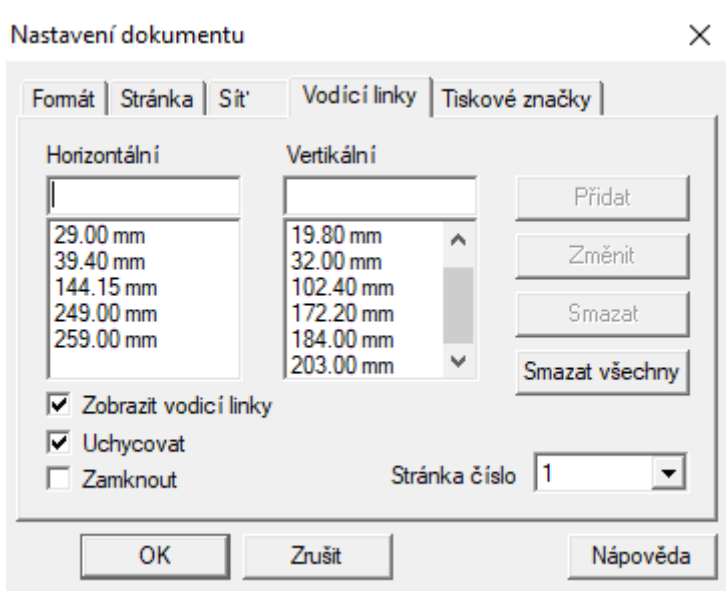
Nastavení dokumentu

×

Formát | Stránka | Síť | Vodicí linky | Tiskové značky

Horizontální

29.00 mm
39.40 mm
144.15 mm
249.00 mm
259.00 mm

Vertikální

19.80 mm
32.00 mm
102.40 mm
172.20 mm
184.00 mm
203.00 mm

Přidat

Změnit

Smazat

Smazat všechny

Zobrazit vodicí linky

Uchycovat

Zamknout

Stránka číslo 1

OK

Zrušit

Nápověda